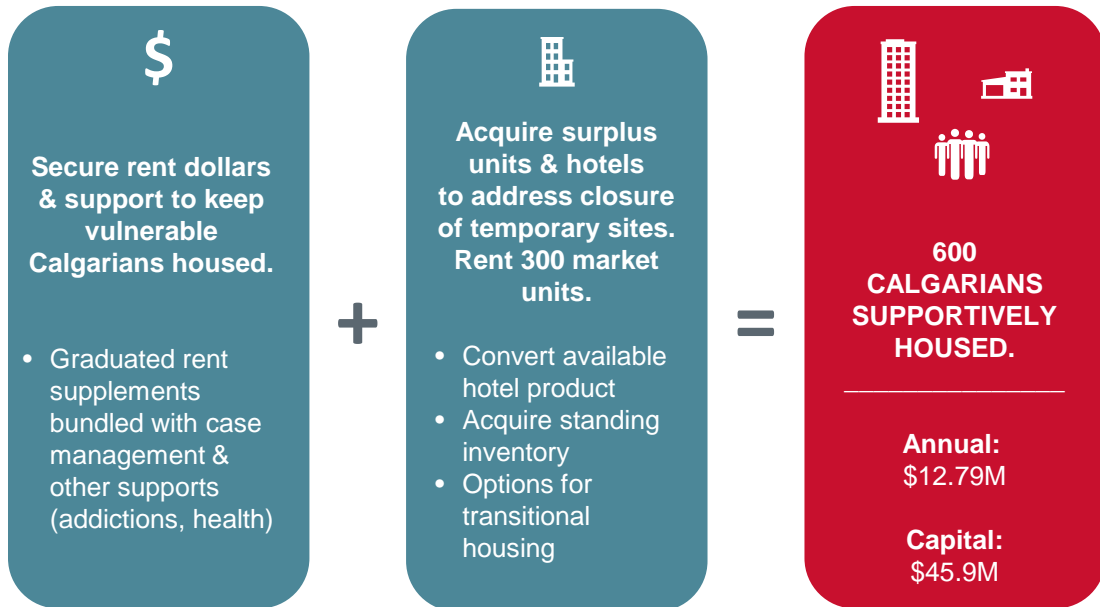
$

Secure rent dollars & support to keep vulnerable Calgarians housed.

- Graduated rent supplements bundled with case management & other supports (addictions, health)

+

Acquire surplus units & hotels to address closure of temporary sites. Rent 300 market units.

- Convert available hotel product
- Acquire standing inventory
- Options for transitional housing

=

600 CALGARIANS SUPPORTIVELY HOUSED.

Annual:
\$12.79M

Capital:
\$45.9M